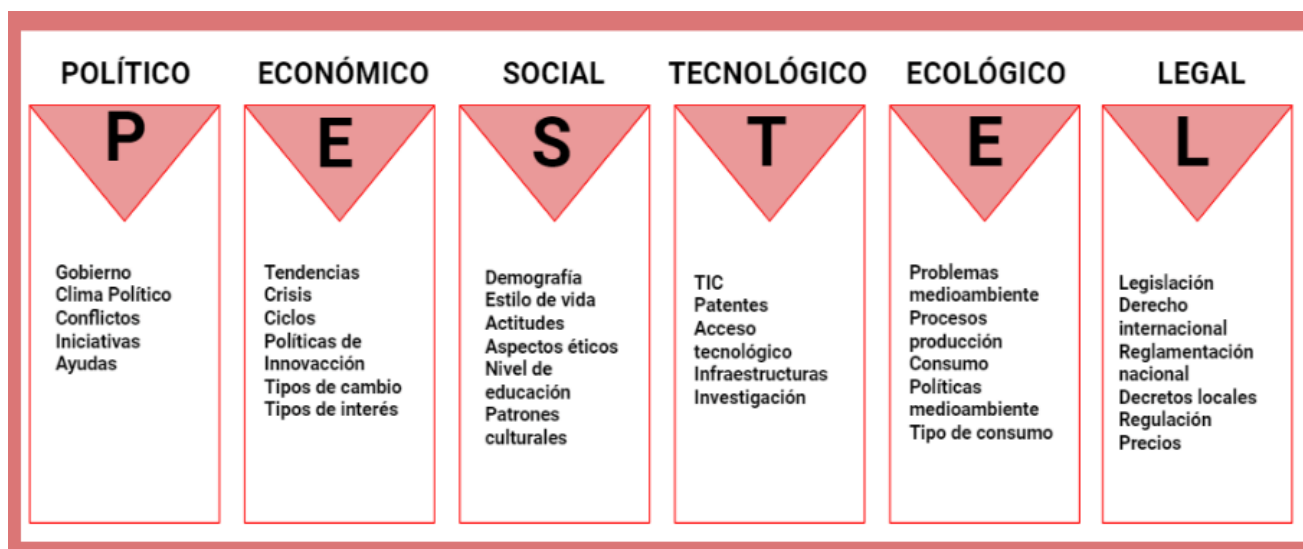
POLÍTICO

P

Gobierno
Clima Político
Conflictos
Iniciativas
Ayudas

ECONÓMICO

E

Tendencias
Crisis
Ciclos
Políticas de Innovacción
Tipos de cambio
Tipos de interés

SOCIAL

S

Demografía
Estilo de vida
Actitudes
Aspectos éticos
Nivel de educación
Patrones culturales

TECNOLÓGICO

T

TIC
Patentes
Acceso tecnológico
Infraestructuras
Investigación

ECOLÓGICO

E

Problemas medioambiente
Procesos producción
Consumo
Políticas medioambiente
Tipo de consumo

LEGAL

L

Legislación
Derecho internacional
Reglamentación nacional
Decretos locales
Regulación
Precios